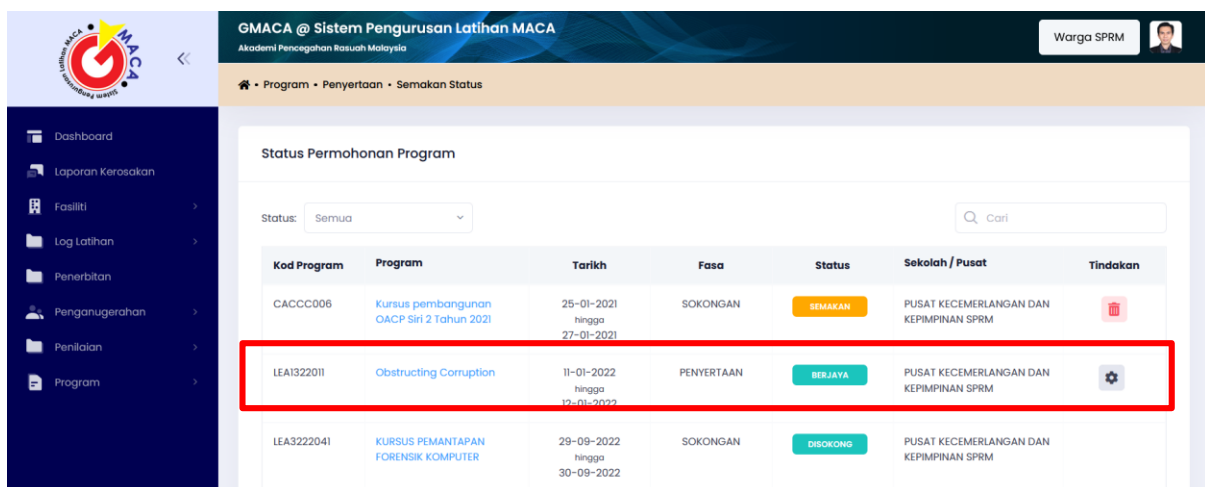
MACA Sistem Pengurusan Latihan

GMACA @ Sistem Pengurusan Latihan MACA
Akademi Pencegahan Rasuah Malaysia

Warga SPRM

• Program • Penyertaan • Semakan Status

Dashboard
Laporan Kerosakan
Fasiliti
Log Latihan
Penerbitan
Penganugerahan
Penilaian
Program

Status Permohonan Program

Status: Semua

Cari

| Kod Program | Program | Tarikh | Fasa | Status | Sekolah / Pusat | Tindakan |
|---|---|---|---|---|---|---|
| CACCC006 | Kursus pembangunan OACP Siri 2 Tahun 2021 | 25-01-2021 hingga 27-01-2021 | SOKONGAN | SEMAKAN | PUSAT KECEMERLANGAN DAN KEPIMPINAN SPRM | |
| LEA1322011 | Obstructing Corruption | 11-01-2022 hingga 12-01-2022 | PENYERTAAN | BERJAYA | PUSAT KECEMERLANGAN DAN KEPIMPINAN SPRM | |
| LEA3222041 | KURSUS PEMANTAPAN FORENSIK KOMPUTER | 29-09-2022 hingga 30-09-2022 | SOKONGAN | DISOKONG | PUSAT KECEMERLANGAN DAN KEPIMPINAN SPRM | |